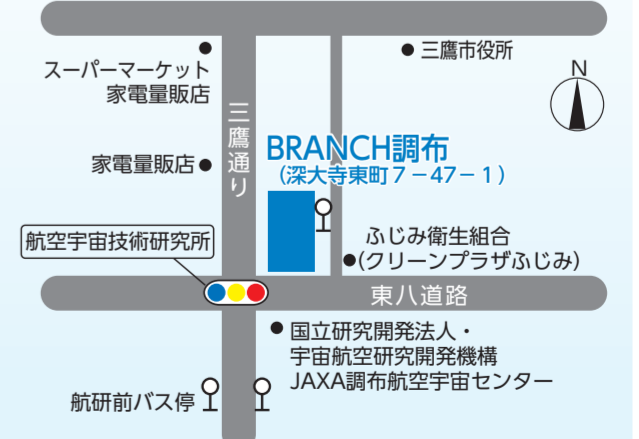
三鷹市役所

スーパーマーケット
家電量販店

N

三鷹通り

BRANCH調布
(深大寺東町7－47－1)

家電量販店

航空宇宙技術研究所

ふじみ衛生組合
(クリーンプラザふじみ)

東八道路

国立研究開発法人・
宇宙航空研究開発機構
JAXA調布航空宇宙センター

航研前バス停